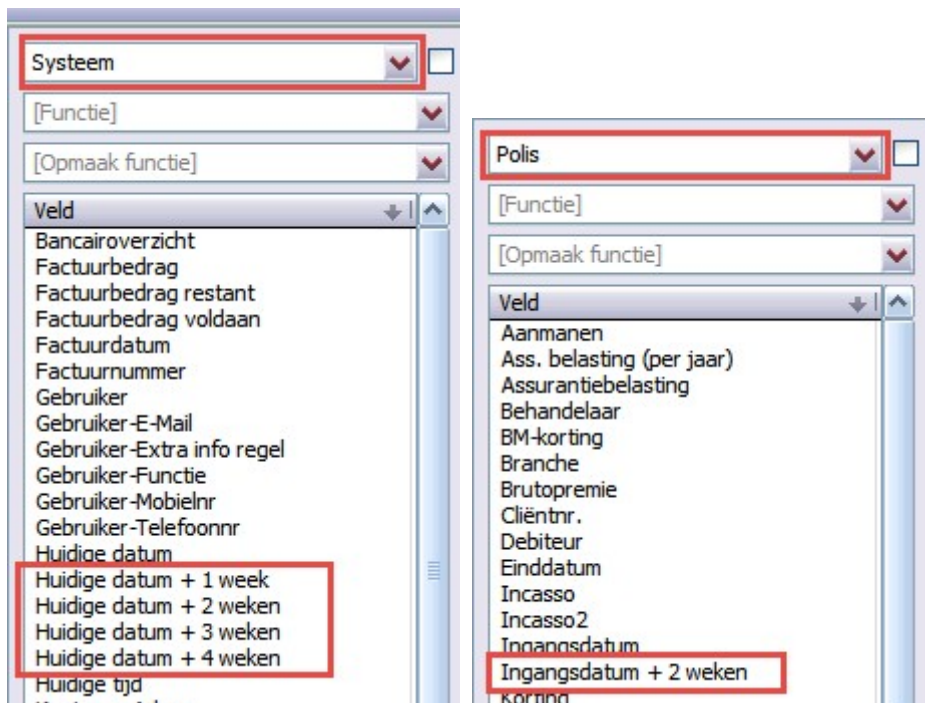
Systeem

[Functie]

[Opmaak functie]

Veld

Bancairoverzicht
Factuurbedrag
Factuurbedrag restant
Factuurbedrag voldaan
Factuurdatum
Factuurnummer
Gebruiker
Gebruiker-E-Mail
Gebruiker-Extra info regel
Gebruiker-Functie
Gebruiker-Mobielnr
Gebruiker-Telefoonnr
Huidige datum
Huidige datum + 1 week
Huidige datum + 2 weken
Huidige datum + 3 weken
Huidige datum + 4 weken
Huidige tijd

Polis

[Functie]

[Opmaak functie]

Veld

Aanmanen
Ass. belasting (per jaar)
Assurantiebelasting
Behandelaar
BM-korting
Branche
Brutopremie
Cliëntnr.
Debiteur
Einddatum
Incasso
Incasso2
Ingangsdatum
Ingangsdatum + 2 weken
Korting